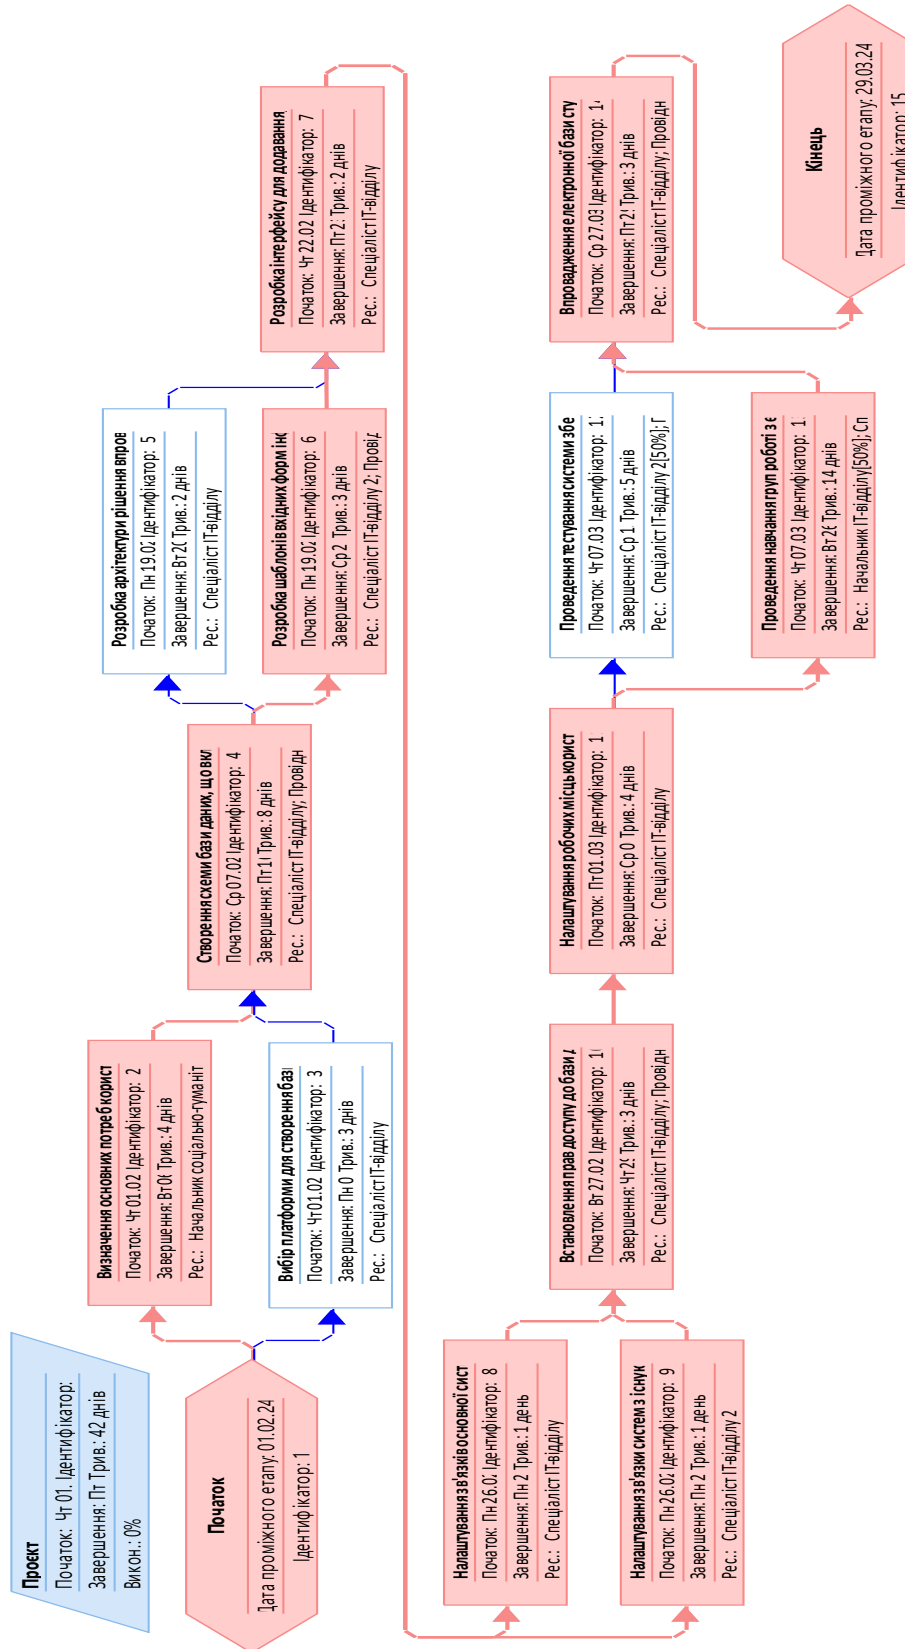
Проект
Початок: Чт 01. Ідентифікатор:
Завершення: Пт Трив.: 42 днів
Викон.: 0%

Початок
Дата проміжного етапу: 01.02.24
Ідентифікатор: 1

Визначення основних потреб корист
Початок: Чт 01.02 Ідентифікатор: 2
Завершення: Вт 0( Трив.: 4 днів
Рес.: Начальник соціально-гуманіт

Вибір платформи для створення бази
Початок: Чт 01.02 Ідентифікатор: 3
Завершення: Пн 0 Трив.: 3 днів
Рес.: Спеціаліст ІТ-відділу

Створення схеми бази даних, що вкл
Початок: Ср 07.02 Ідентифікатор: 4
Завершення: Пт 1( Трив.: 8 днів
Рес.: Спеціаліст ІТ-відділу; Провідн

Розробка архітектури рішення впров
Початок: Пн 19.0: Ідентифікатор: 5
Завершення: Вт 2( Трив.: 2 днів
Рес.: Спеціаліст ІТ-відділу

Розробка шаблонів вхідних форм інф
Початок: Пн 19.0: Ідентифікатор: 6
Завершення: Ср 2 Трив.: 3 днів
Рес.: Спеціаліст ІТ-відділу 2; Провід

Розробка інтерфейсу для додавання
Початок: Чт 22.02 Ідентифікатор: 7
Завершення: Пт 2: Трив.: 2 днів
Рес.: Спеціаліст ІТ-відділу

Налаштування зв'язків основної сист
Початок: Пн 26.0: Ідентифікатор: 8
Завершення: Пн 2 Трив.: 1 день
Рес.: Спеціаліст ІТ-відділу

Налаштування зв'язків систем з існую
Початок: Пн 26.0: Ідентифікатор: 9
Завершення: Пн 2 Трив.: 1 день
Рес.: Спеціаліст ІТ-відділу 2

Встановлення прав доступу до бази д
Початок: Вт 27.02 Ідентифікатор: 1(
Завершення: Чт 2( Трив.: 3 днів
Рес.: Спеціаліст ІТ-відділу; Провідн

Налаштування робочих місць корист
Початок: Пт 01.03 Ідентифікатор: 1
Завершення: Ср 0 Трив.: 4 днів
Рес.: Спеціаліст ІТ-відділу

Проведення тестування системи збе
Початок: Чт 07.03 Ідентифікатор: 1:
Завершення: Ср 1 Трив.: 5 днів
Рес.: Спеціаліст ІТ-відділу 2[50%]; Г

Проведення навчання груп роботі з е
Початок: Чт 07.03 Ідентифікатор: 1:
Завершення: Вт 2( Трив.: 14 днів
Рес.: Начальник ІТ-відділу[50%]; Сп

Впровадження електронної бази сту
Початок: Ср 27.03 Ідентифікатор: 1:
Завершення: Пт 2! Трив.: 3 днів
Рес.: Спеціаліст ІТ-відділу; Провідн

Кінець
Дата проміжного етапу: 29.03.24
Ідентифікатор: 15